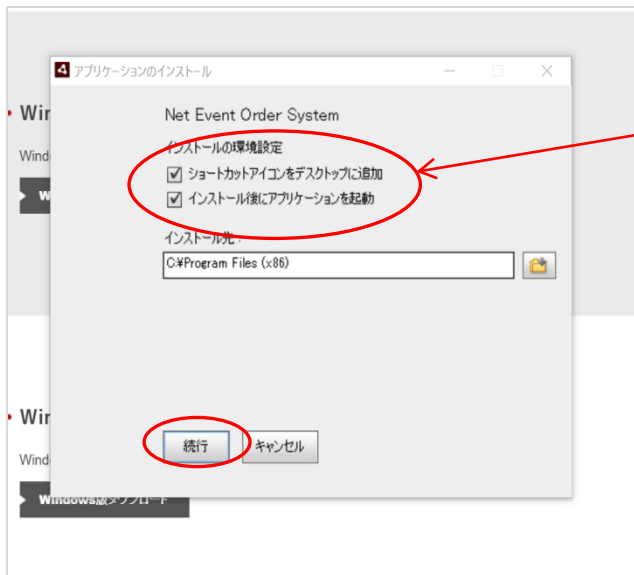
アプリケーションのインストール

Net Event Order System

インストールの環境設定

☑ ショートカットアイコンをデスクトップに追加

☑ インストール後にアプリケーションを起動

インストール先：

C:¥Program Files (x86)

続行

キャンセル

Wir

Windo

W

Wir

Windo

Windows版ダウンロード